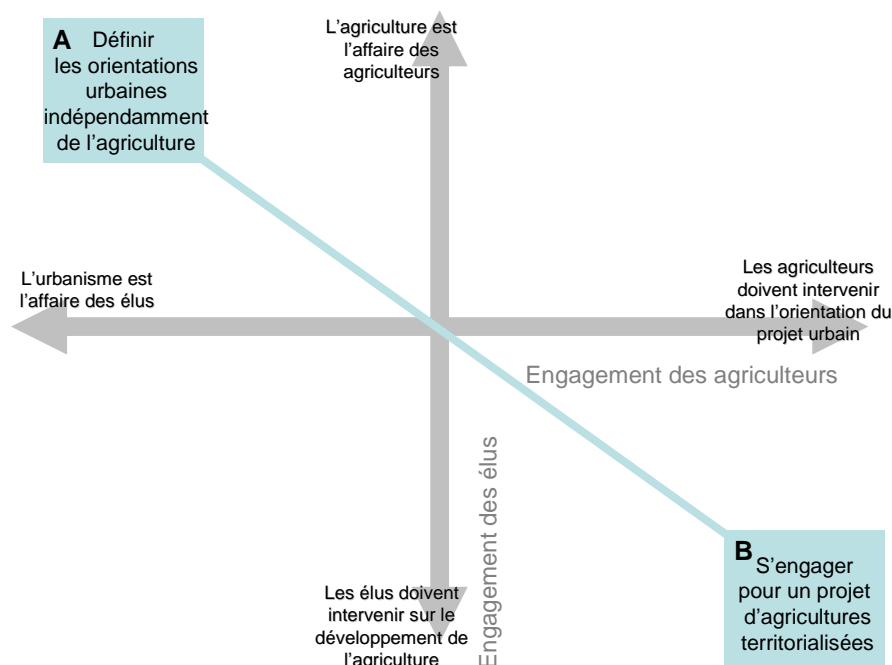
A Définir les orientations urbaines indépendamment de l'agriculture

L'agriculture est l'affaire des agriculteurs

L'urbanisme est l'affaire des élus

Les agriculteurs doivent intervenir dans l'orientation du projet urbain

Engagement des agriculteurs

Engagement des élus

Les élus doivent intervenir sur le développement de l'agriculture

B S'engager pour un projet d'agricultures territorialisées